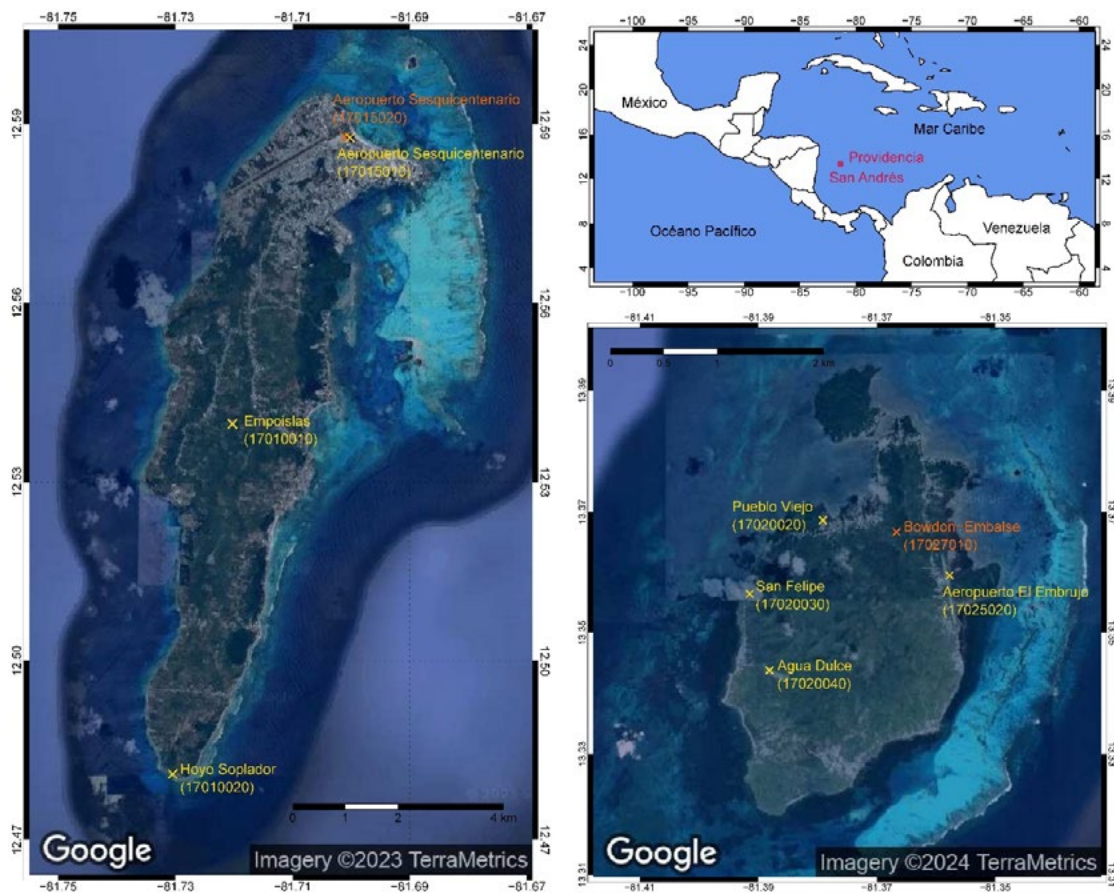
-81.75 -81.73 -81.71 -81.69 -81.67

12.59 12.59

Aeropuerto Sesquicentenario (17015020)

Aeropuerto Sesquicentenario (17015010)

12.56 12.56

Empoislas (17010010)

12.53 12.53

12.50 12.50

Hoyo Soplador (17010020)

0 1 2 4 km

12.47 12.47

Google

Imagery ©2023 TerraMetrics

-81.75 -81.73 -81.71 -81.69 -81.67

-100 -95 -90 -85 -80 -75 -70 -65 -60

24 20 16 12 8 4

México

Mar Caribe

Providencia

San Andrés

Océano Pacífico

Venezuela

Colombia

24 20 16 12 8 4

-100 -95 -90 -85 -80 -75 -70 -65 -60

-81.41 -81.39 -81.37 -81.35

0 0.5 1 2 km

13.39 13.39

13.37 13.37

Pueblo Viejo (17020020)

Bowden Embalse (17027010)

San Felipe (17020030)

Aeropuerto El Embrujo (17025020)

13.35 13.35

Agua Dulce (17020040)

13.33 13.33

Google

Imagery ©2024 TerraMetrics

13.31

-81.41 -81.39 -81.37 -81.35